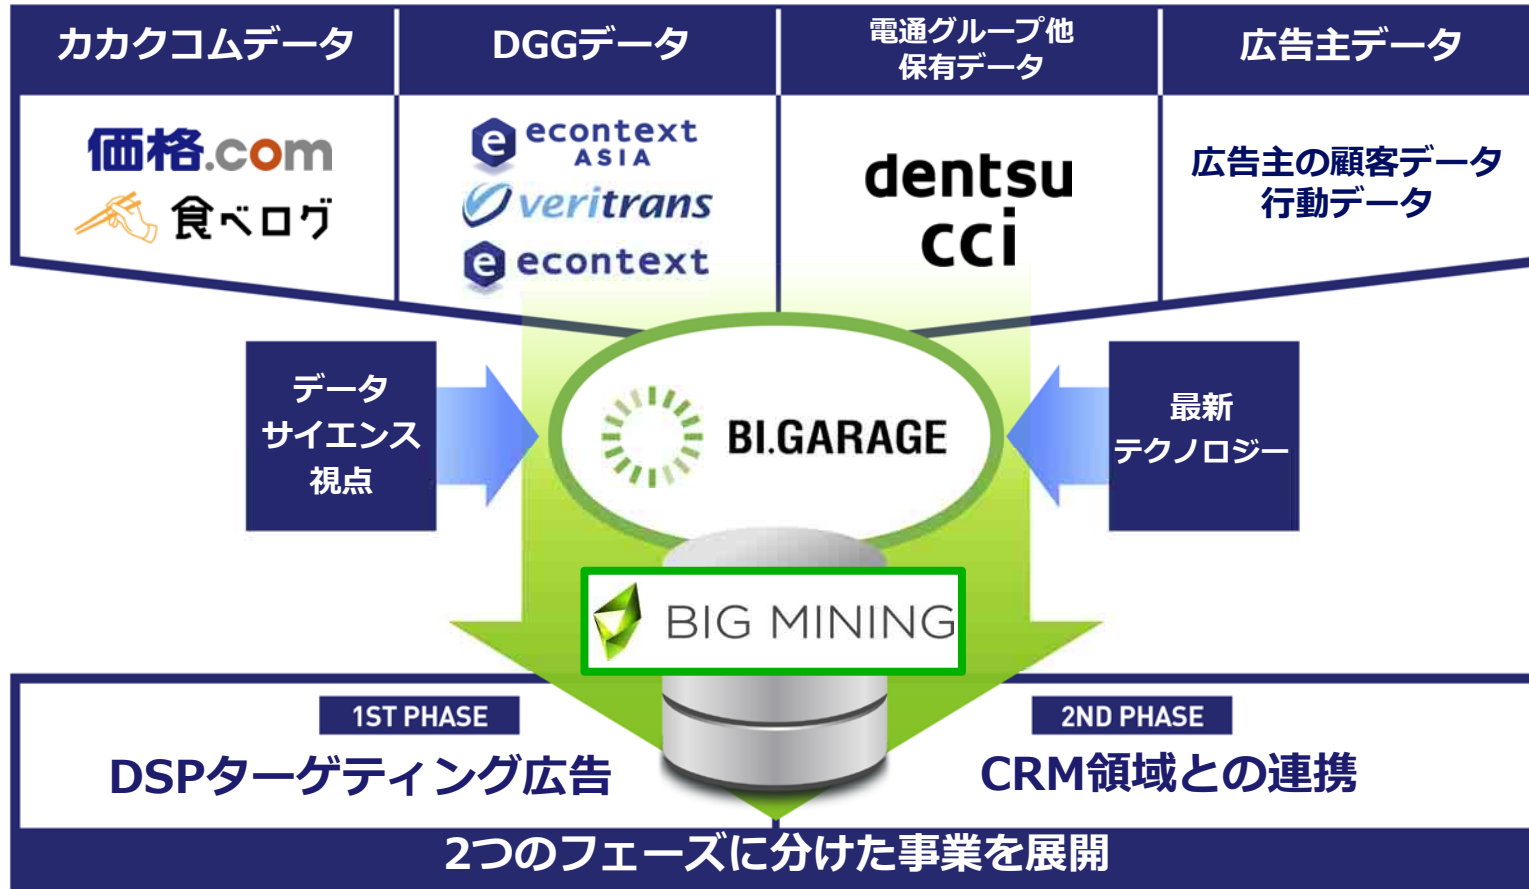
| カカクコムデータ | DGGデータ | 電通グループ他保有データ | 広告主データ |
|---|---|---|---|
| 価格.com 食べログ | econtext ASIA veritrans econtext | dentsu cci | 広告主の顧客データ 行動データ |

データサイエンス視点

BI.GARAGE

最新テクノロジー

BIG MINING

1ST PHASE
DSPターゲティング広告

2ND PHASE
CRM領域との連携

2つのフェーズに分けた事業を展開